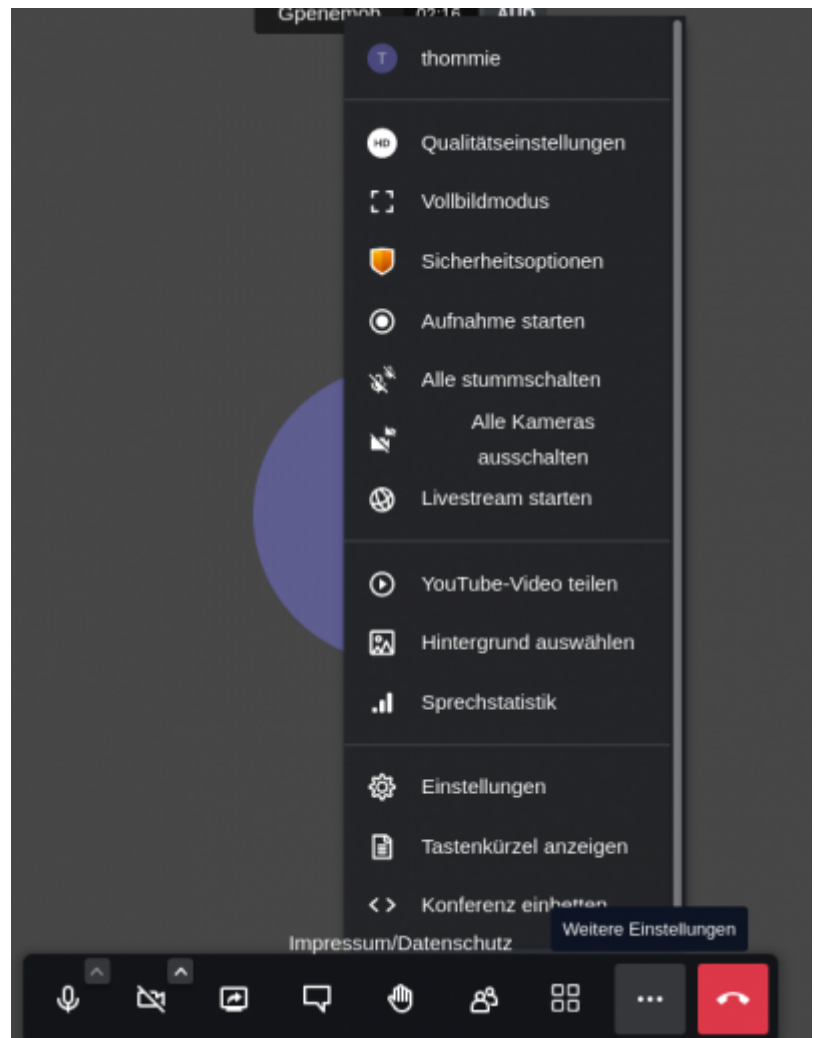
Gpenemoh 02:16 AUD

T thommie

HD Qualitätseinstellungen

Vollbildmodus

Sicherheitsoptionen

Aufnahme starten

Alle stummschalten

Alle Kameras ausschalten

Livestream starten

YouTube-Video teilen

Hintergrund auswählen

Sprechstatistik

Einstellungen

Tastenkürzel anzeigen

Konferenz einbetten

Impressum/Datenschutz

Weitere Einstellungen